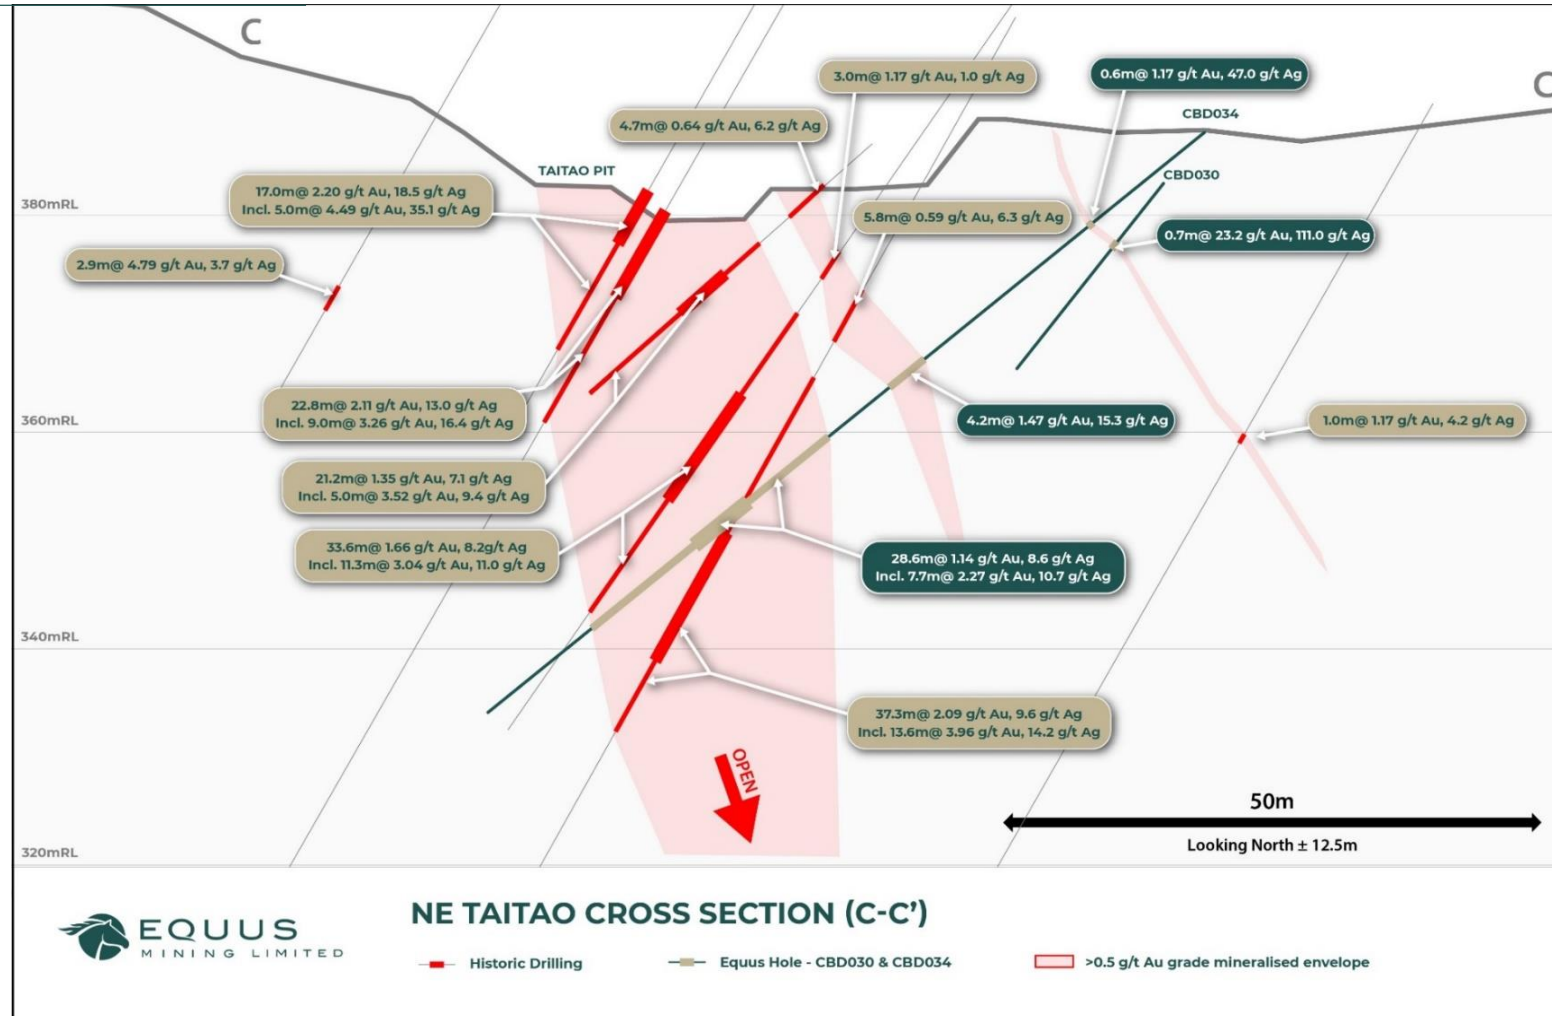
C

C'

3.0m@ 1.17 g/t Au, 1.0 g/t Ag

0.6m@ 1.17 g/t Au, 47.0 g/t Ag

4.7m@ 0.64 g/t Au, 6.2 g/t Ag

CBD034

CBD030

TAITAO PIT

380mRL

17.0m@ 2.20 g/t Au, 18.5 g/t Ag
Incl. 5.0m@ 4.49 g/t Au, 35.1 g/t Ag

5.8m@ 0.59 g/t Au, 6.3 g/t Ag

0.7m@ 23.2 g/t Au, 111.0 g/t Ag

2.9m@ 4.79 g/t Au, 3.7 g/t Ag

22.8m@ 2.11 g/t Au, 13.0 g/t Ag
Incl. 9.0m@ 3.26 g/t Au, 16.4 g/t Ag

360mRL

4.2m@ 1.47 g/t Au, 15.3 g/t Ag

1.0m@ 1.17 g/t Au, 4.2 g/t Ag

21.2m@ 1.35 g/t Au, 7.1 g/t Ag
Incl. 5.0m@ 3.52 g/t Au, 9.4 g/t Ag

33.6m@ 1.66 g/t Au, 8.2g/t Ag
Incl. 11.3m@ 3.04 g/t Au, 11.0 g/t Ag

28.6m@ 1.14 g/t Au, 8.6 g/t Ag
Incl. 7.7m@ 2.27 g/t Au, 10.7 g/t Ag

340mRL

37.3m@ 2.09 g/t Au, 9.6 g/t Ag
Incl. 13.6m@ 3.96 g/t Au, 14.2 g/t Ag

OPEN

50m

Looking North ± 12.5m

320mRL

EQUUS
MINING LIMITED

NE TAITAO CROSS SECTION (C-C')

Historic Drilling

Equus Hole - CBD030 & CBD034

>0.5 g/t Au grade mineralised envelope